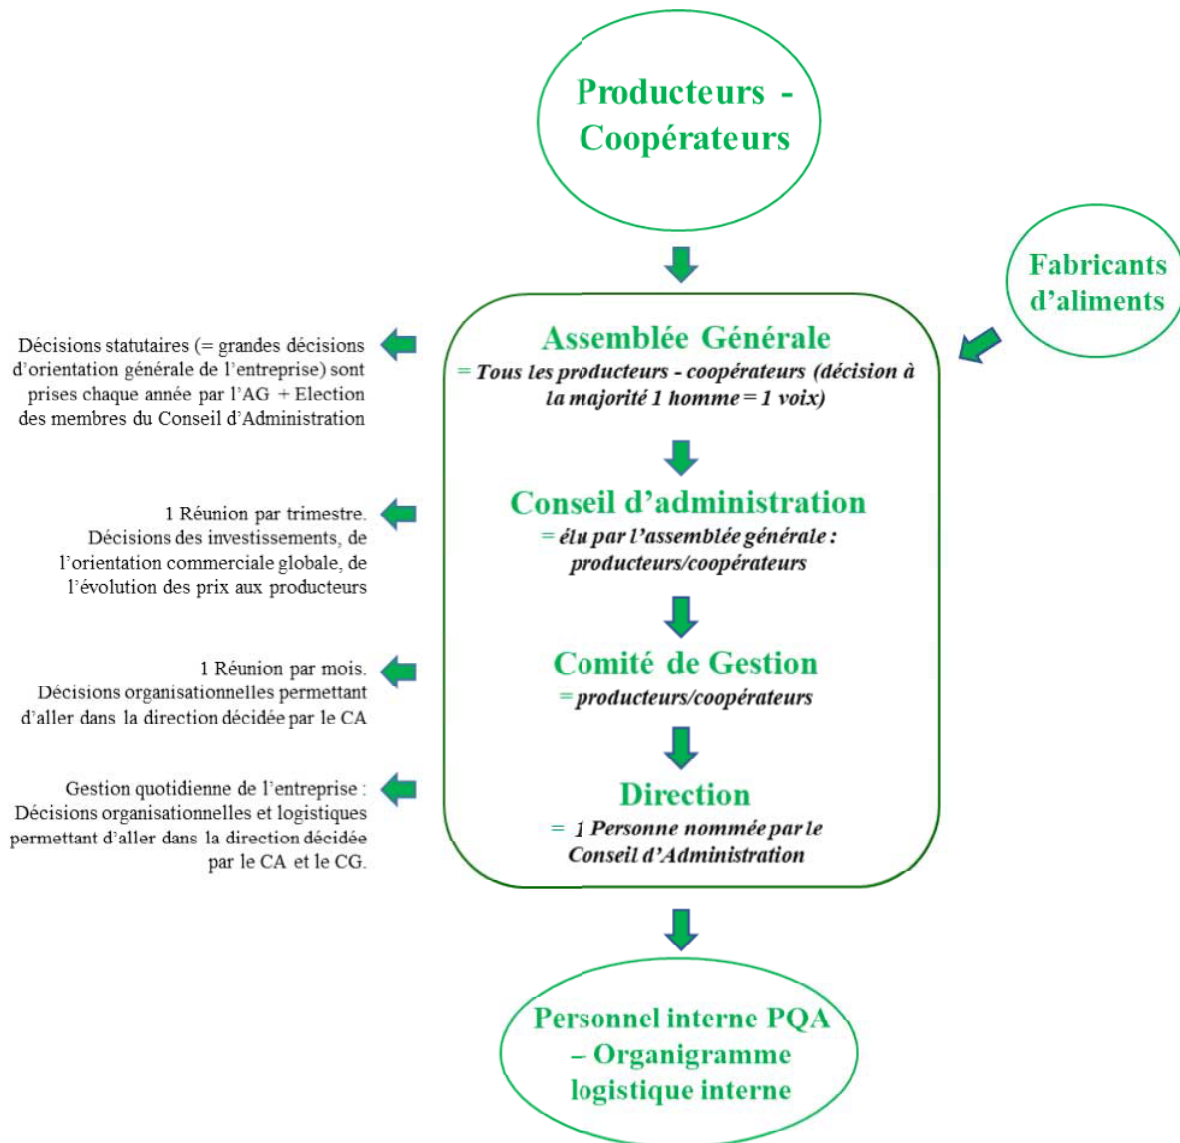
Producteurs - Coopérateurs

Fabricants d'aliments

Décisions statutaires (= grandes décisions d'orientation générale de l'entreprise) sont prises chaque année par l'AG + Election des membres du Conseil d'Administration

Assemblée Générale
= Tous les producteurs - coopérateurs (décision à la majorité 1 homme = 1 voix)

1 Réunion par trimestre. Décisions des investissements, de l'orientation commerciale globale, de l'évolution des prix aux producteurs

Conseil d'administration
= élu par l'assemblée générale : producteurs/coopérateurs

1 Réunion par mois. Décisions organisationnelles permettant d'aller dans la direction décidée par le CA

Comité de Gestion
= producteurs/coopérateurs

Gestion quotidienne de l'entreprise : Décisions organisationnelles et logistiques permettant d'aller dans la direction décidée par le CA et le CG.

Direction
= 1 Personne nommée par le Conseil d'Administration

Personnel interne PQA – Organigramme logistique interne